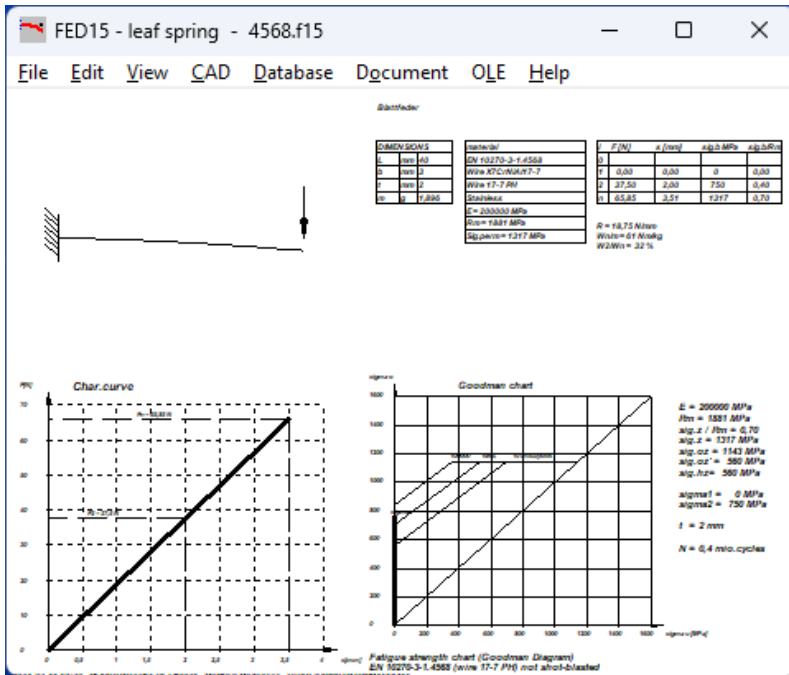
FED15 - leaf spring - 4568.f15

File Edit View CAD Database Document OLE Help

Blattfeder

| DIMENSIONS | | |
|---|---|---|
| L | mm | 40 |
| b | mm | 3 |
| t | mm | 2 |
| m | g | 1,895 |

| material |
|---|
| EN 10270-3-1.4568 |
| Wire X7CrNiAl17-7 |
| Wire 17-7 PH |
| Stainless |
| E = 200000 MPa |
| Rm = 1881 MPa |
| Sig.perm = 1317 MPa |

| i | F [N] | s [mm] | sig.b MPa | sig.b/Rm |
|---|---|---|---|---|
| 0 | | | | |
| 1 | 0,00 | 0,00 | 0 | 0,00 |
| 2 | 37,50 | 2,00 | 750 | 0,40 |
| n | 65,85 | 3,51 | 1317 | 0,70 |

R = 18,75 N/mm
Wn/m = 61 Nm/kg
W2/Wn = 32 %

F[N]
Char.curve
70
60
50
40
30
20
10
0
0 0,5 1 1,5 2 2,5 3 3,5 4 s[mm]

sigma o
Goodman chart
1600
1400
1200
1000
800
600
400
200
0
0 200 400 600 800 1000 1200 1400 1600 sigma u [MPa]

E = 200000 MPa
Rm = 1881 MPa
sig.z / Rm = 0,70
sig.z = 1317 MPa
sig.oz = 1143 MPa
sig.oz' = 560 MPa
sig.hz = 560 MPa

sigma1 = 0 MPa
sigma2 = 750 MPa

t = 2 mm

N = 0,4 mio.cycles

Fatigue strength chart (Goodman Diagram)
EN 10270-3-1.4568 (wire 17-7 PH) not shot-blasted